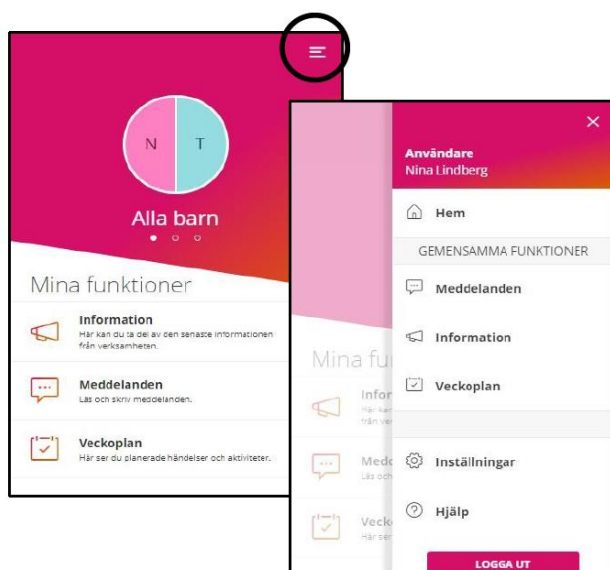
N T

Alla barn

Mina funktioner

Information
Här kan du ta del av den senaste informationen från verksamheten.

Meddelanden
Läs och skriv meddelanden.

Veckoplan
Här ser du planerade händelser och aktiviteter.

Mina fu

Infor
Här kan
från ver

Medd
Läs och

Veck
Här ser

Användare
Nina Lindberg

Hem

GEMENSAMMA FUNKTIONER

Meddelanden

Information

Veckoplan

Inställningar

Hjälp

LOGGA UT